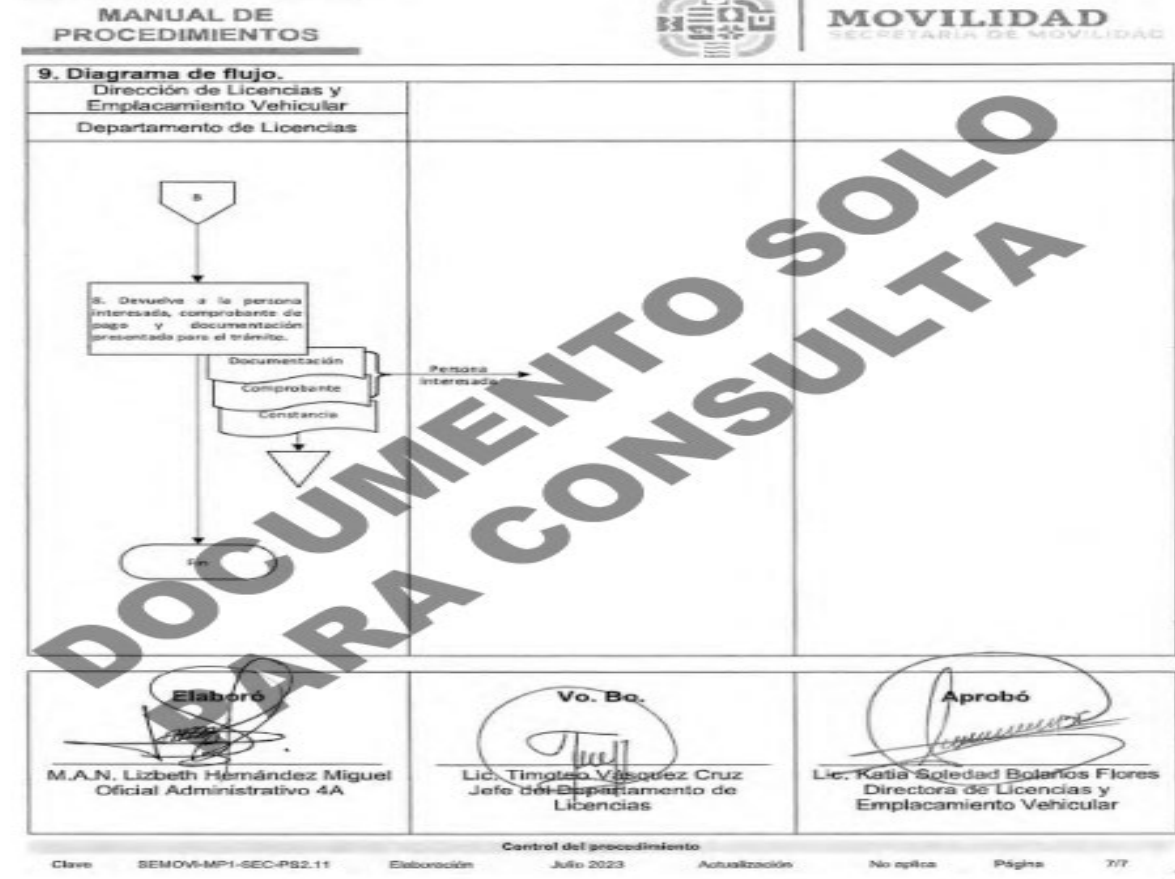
MANUAL DE PROCEDIMIENTOS

MOVILIDAD
SECRETARÍA DE MOVILIDAD

9. Diagrama de flujo.

| Dirección de Licencias y Emplacamiento Vehicular | | |
|---|---|---|
| Departamento de Licencias | | |

B

8. Devuelve a la persona interesada, comprobante de pago y documentación presentada para el trámite.

Documentación
Comprobante
Constancia

Persona interesada

Fin

DOCUMENTO SOLO PARA CONSULTA

| Elaboró | Vo. Bo. | Aprobó |
|---|---|---|
| M.A.N. Lizbeth Hernández Miguel Oficial Administrativo 4A | Lic. Timoteo Vásquez Cruz Jefe del Departamento de Licencias | Lic. Katia Soledad Bolaños Flores Directora de Licencias y Emplacamiento Vehicular |

Control del procedimiento

| Clave | SEMOVI-MP1-SEC-PS2.11 | Elaboración | Julio 2023 | Actualización | No aplica | Página | 7/7 |
|---|---|---|---|---|---|---|---|